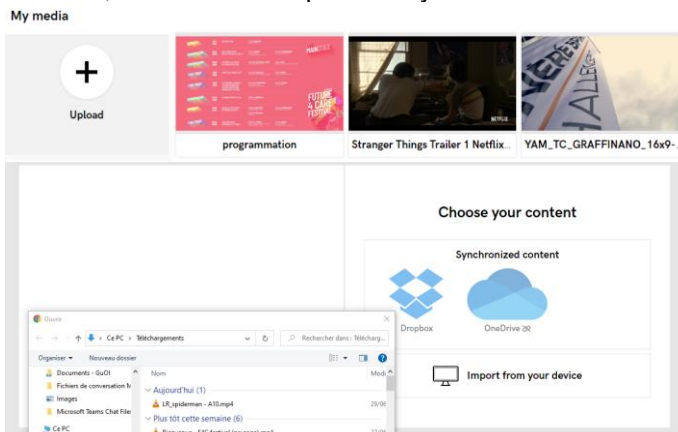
My media

+

Upload

FUTURE FESTIVAL

programmation

NETFLIX

Stranger Things Trailer 1 Netflix...

YAM_TC_GRAFFINANO_16x9-...

Choose your content

Synchronized content

Dropbox

OneDrive

Import from your device

Ouvrir

Ce PC › Téléchargements

Rechercher dans : Téléchargem...

Organiser ▾ Nouveau dossier

Documents - GuOl

Fichiers de conversation M

Images

Microsoft Teams Chat File

Ce PC

Nom

Modi

Aujourd'hui (1)

LR_spiderman - A10.mp4

28/06

Plus tôt cette semaine (6)

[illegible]